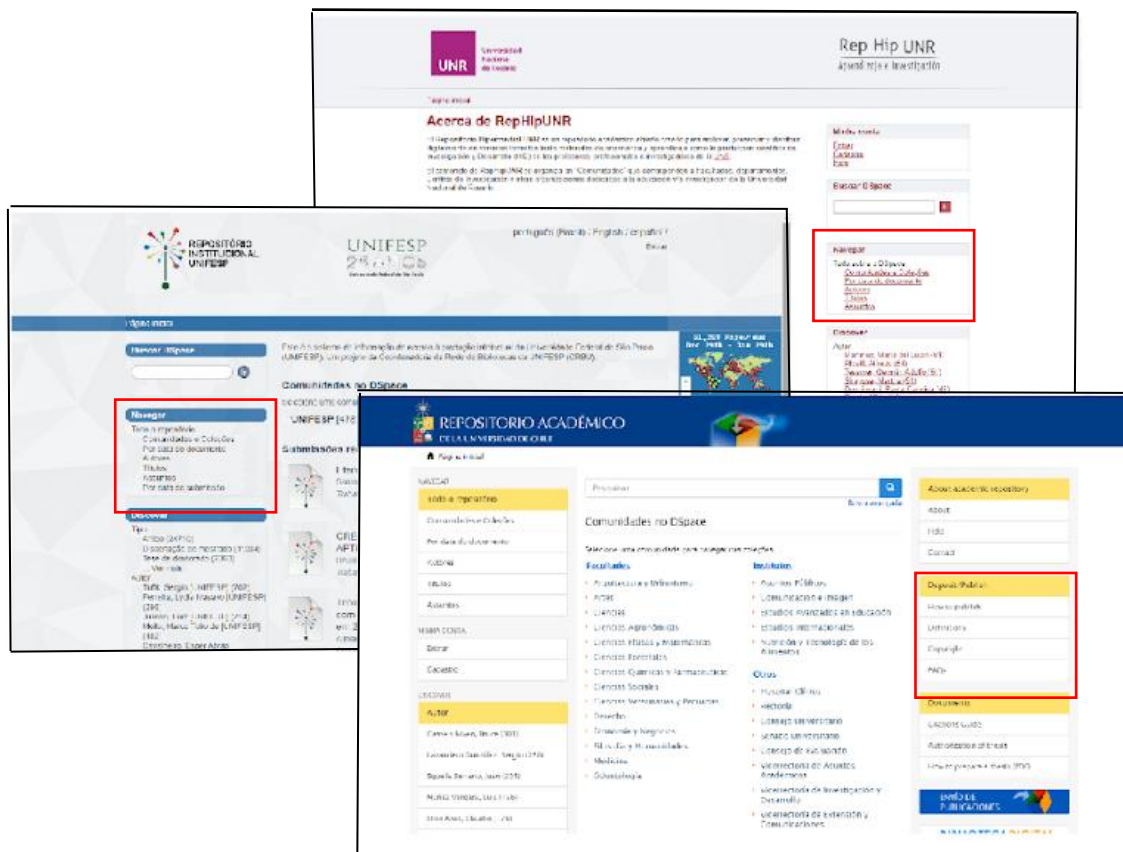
UNR Universidad Nacional de Rosario

Rep Hip UNR

Aprendizaje e Investigación

Página inicial

Acerca de RepHipUNR

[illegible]

Mi cuenta

Entrar

Registro

Buscar DSpace

Navegar

Todo el DSpace

Comunidades y Colecciones

Por fecha de publicación

Autores

Títulos

Materias

Discover

Autor

REPOSITÓRIO INSTITUCIONAL UNIFESP

UNIFESP

português (Brasil) | English | español |

Entrar

Página inicial

Buscar DSpace

Navegar

Todo o repositório

Comunidades e Coleções

Por data do documento

Autores

Títulos

Assuntos

Por data de submissão

Discover

Tipo

Artigo

Dissertação de mestrado

Tese de doutorado

Autor

Comunidades no DSpace

UNIFESP

Submissões recentes

REPOSITORIO ACADÉMICO DE LA UNIVERSIDAD DE CHILE

Página inicial

NAVEGAR

Todo o repositório

Comunidades e Coleções

Por data do documento

Autores

Títulos

Assuntos

MINHA CONTA

Entrar

Cadastro

DISCOVER

Autor

Pesquisar

Busca avançada

Comunidades no DSpace

Selecione uma comunidade para navegar nas coleções.

Facultades

Arquitectura y Urbanismo

Artes

Ciencias

Ciencias Agronómicas

Ciencias Físicas y Matemáticas

Ciencias Forestales

Ciencias Químicas y Farmacéuticas

Ciencias Sociales

Ciencias Veterinarias y Pecuarias

Derecho

Economía y Negocios

Filosofía y Humanidades

Medicina

Odontología

Institutos

Asuntos Públicos

Comunicación e Imagen

Estudios Avanzados en Educación

Estudios Internacionales

Nutrición y Tecnología de los Alimentos

Otros

Hospital Clínico

Rectoría

Consejo Universitario

Senado Universitario

Consejo de Evaluación

Vicerrectoría de Asuntos Académicos

Vicerrectoría de Investigación y Desarrollo

Vicerrectoría de Extensión y Comunicaciones

About academic repository

About

Help

Contact

Deposit (Publish)

How to publish

Definitions

Copyright

FAQs

Documents

Authorization of thesis

ENVÍO DE PUBLICACIONES